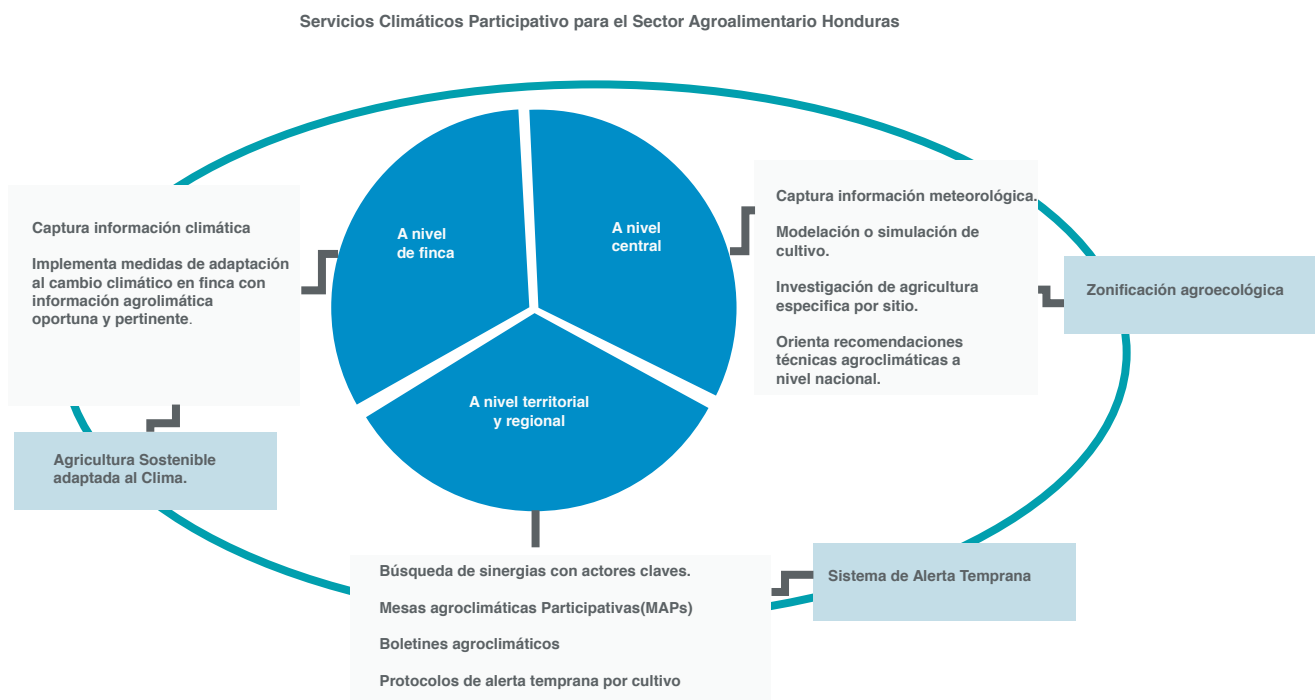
Servicios Climáticos Participativo para el Sector Agroalimentario Honduras

Captura información climática

Implementa medidas de adaptación al cambio climático en finca con información agrolimática oportuna y pertinente.

A nivel de finca

A nivel central

A nivel territorial y regional

Captura información meteorológica.

Modelación o simulación de cultivo.

Investigación de agricultura especifica por sitio.

Orienta recomendaciones técnicas agroclimáticas a nivel nacional.

Zonificación agroecológica

Agricultura Sostenible adaptada al Clima.

Búsqueda de sinergias con actores claves.

Mesas agroclimáticas Participativas(MAPs)

Boletines agroclimáticos

Protocolos de alerta temprana por cultivo

Sistema de Alerta Temprana